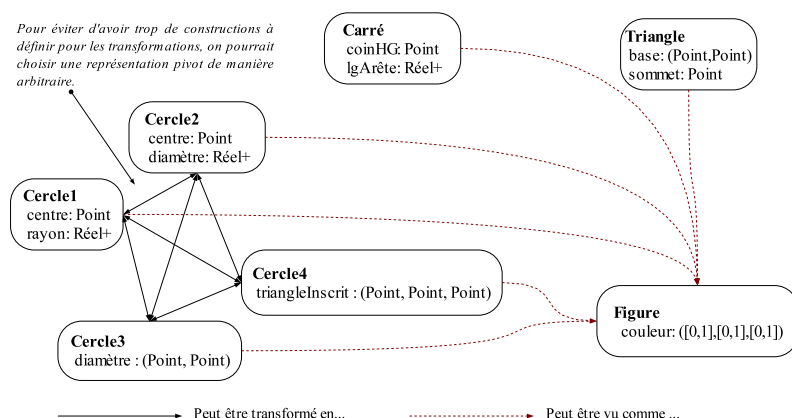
Pour éviter d'avoir trop de constructions à définir pour les transformations, on pourrait choisir une représentation pivot de manière arbitraire.

Carré
coinHG: Point
lgArête: Réel+

Triangle
base: (Point,Point)
sommet: Point

Cercle2
centre: Point
diamètre: Réel+

Cercle1
centre: Point
rayon: Réel+

Cercle4
triangleInscrit : (Point, Point, Point)

Figure
couleur: ([0,1],[0,1],[0,1])

Cercle3
diamètre : (Point, Point)

Peut être transformé en...

Peut être vu comme ...